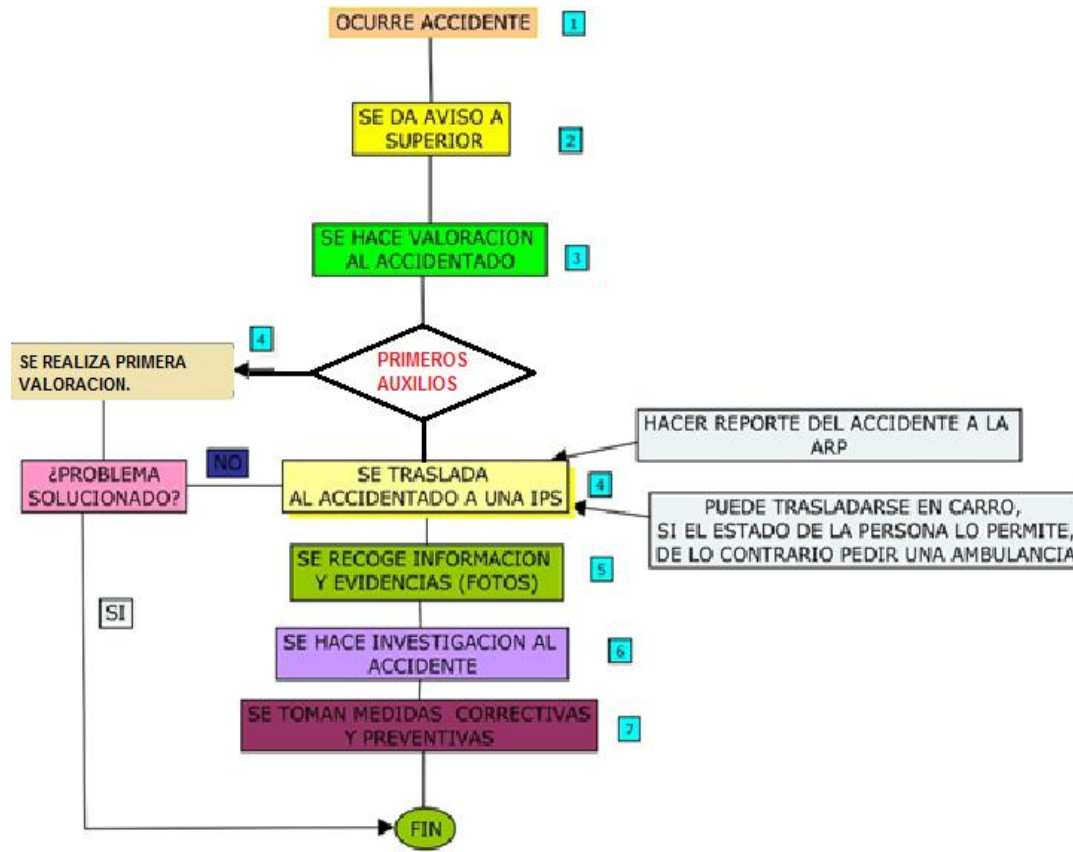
OCURRE ACCIDENTE 1

SE DA AVISO A SUPERIOR 2

SE HACE VALORACION AL ACCIDENTADO 3

4

SE REALIZA PRIMERA VALORACION.

PRIMEROS AUXILIOS

HACER REPORTE DEL ACCIDENTE A LA ARP

¿PROBLEMA SOLUCIONADO?

NO

SE TRASLADA AL ACCIDENTADO A UNA IPS 4

PUEDE TRASLADARSE EN CARRO, SI EL ESTADO DE LA PERSONA LO PERMITE, DE LO CONTRARIO PEDIR UNA AMBULANCIA

SE RECOGE INFORMACION Y EVIDENCIAS (FOTOS) 5

SI

SE HACE INVESTIGACION AL ACCIDENTE 6

SE TOMAN MEDIDAS CORRECTIVAS Y PREVENTIVAS 7

FIN